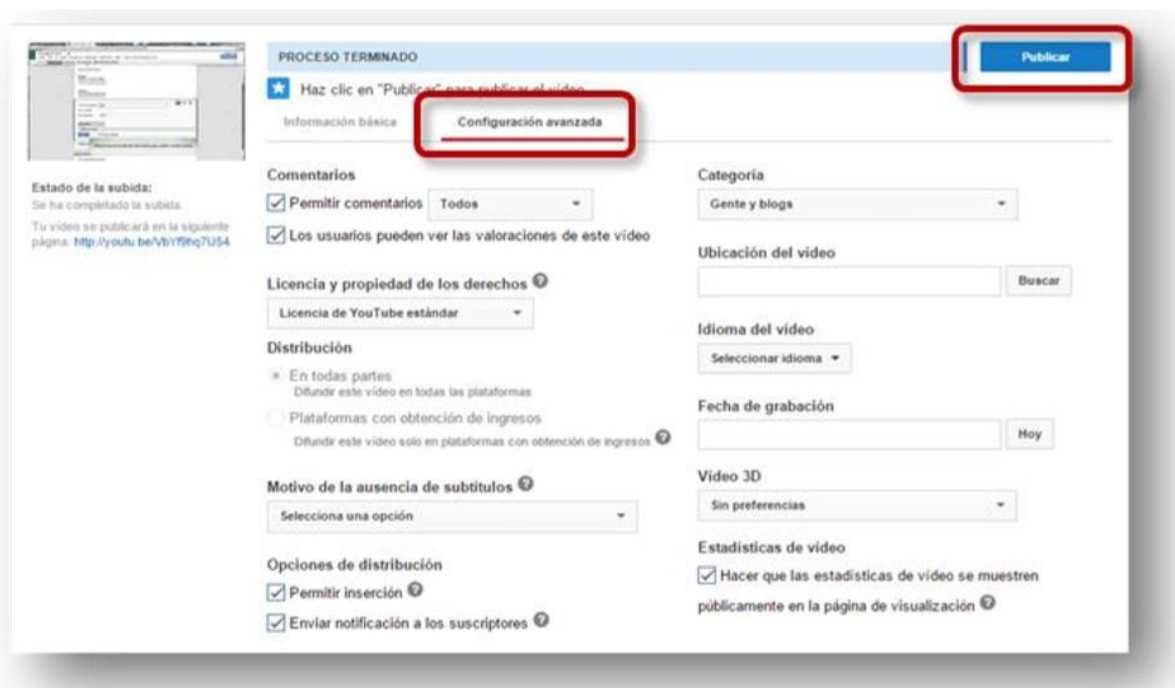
PROCESO TERMINADO

Publicar

Haz clic en "Publicar" para publicar el vídeo

Información básica

Configuración avanzada

Estado de la subida:
Se ha completado la subida.

Tu vídeo se publicará en la siguiente página: http://youtu.be/VbYf9hq7US4

Comentarios

Permitir comentarios Todos

Los usuarios pueden ver las valoraciones de este vídeo

Licencia y propiedad de los derechos

Licencia de YouTube estándar

Distribución

En todas partes
Difundir este vídeo en todas las plataformas

Plataformas con obtención de ingresos
Difundir este vídeo solo en plataformas con obtención de ingresos

Motivo de la ausencia de subtítulos

Selecciona una opción

Opciones de distribución

Permitir inserción

Enviar notificación a los suscriptores

Categoría

Gente y blogs

Ubicación del vídeo

Buscar

Idioma del vídeo

Seleccionar idioma

Fecha de grabación

Hoy

Vídeo 3D

Sin preferencias

Estadísticas de vídeo

Hacer que las estadísticas de vídeo se muestren públicamente en la página de visualización